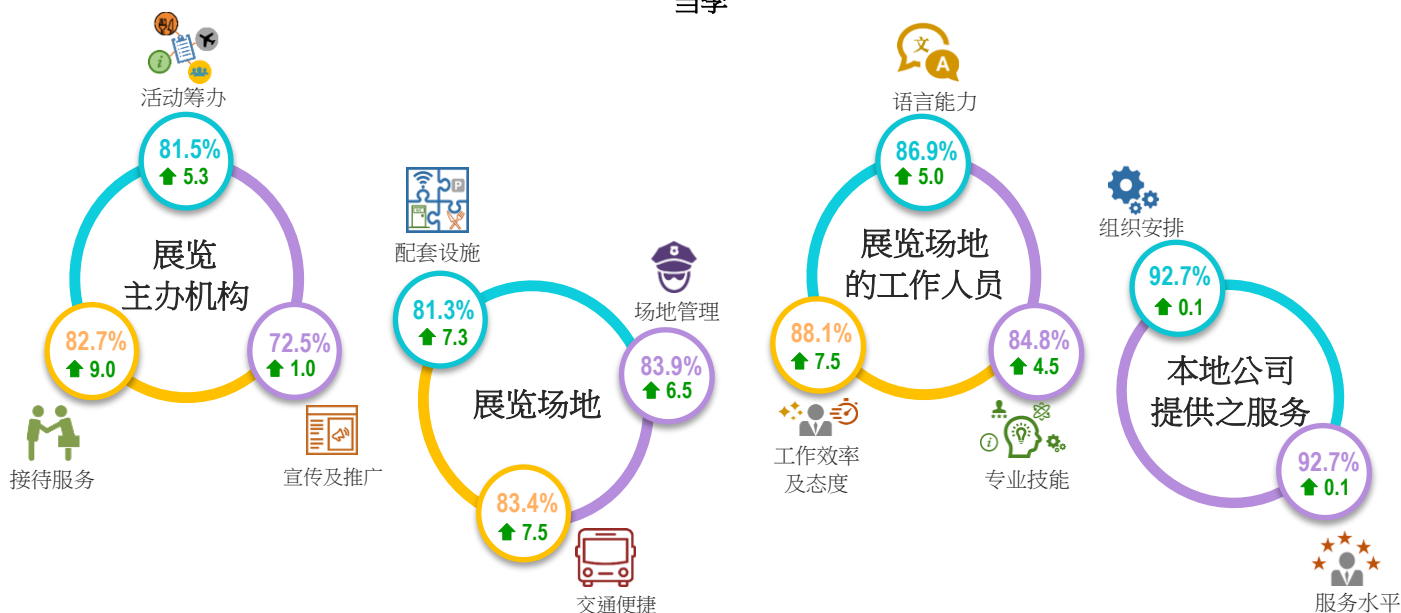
当季

活动筹办
81.5%
5.3
展览
主办机构
82.7%
9.0
72.5%
1.0
接待服务
宣传及推广

配套设施
81.3%
7.3
场地管理
83.9%
6.5
展览场地
83.4%
7.5
交通便捷

语言能力
86.9%
5.0
展览场地
的工作人员
88.1%
7.5
84.8%
4.5
工作效率
及态度
专业技能

组织安排
92.7%
0.1
本地公司
提供之服务
92.7%
0.1
服务水平